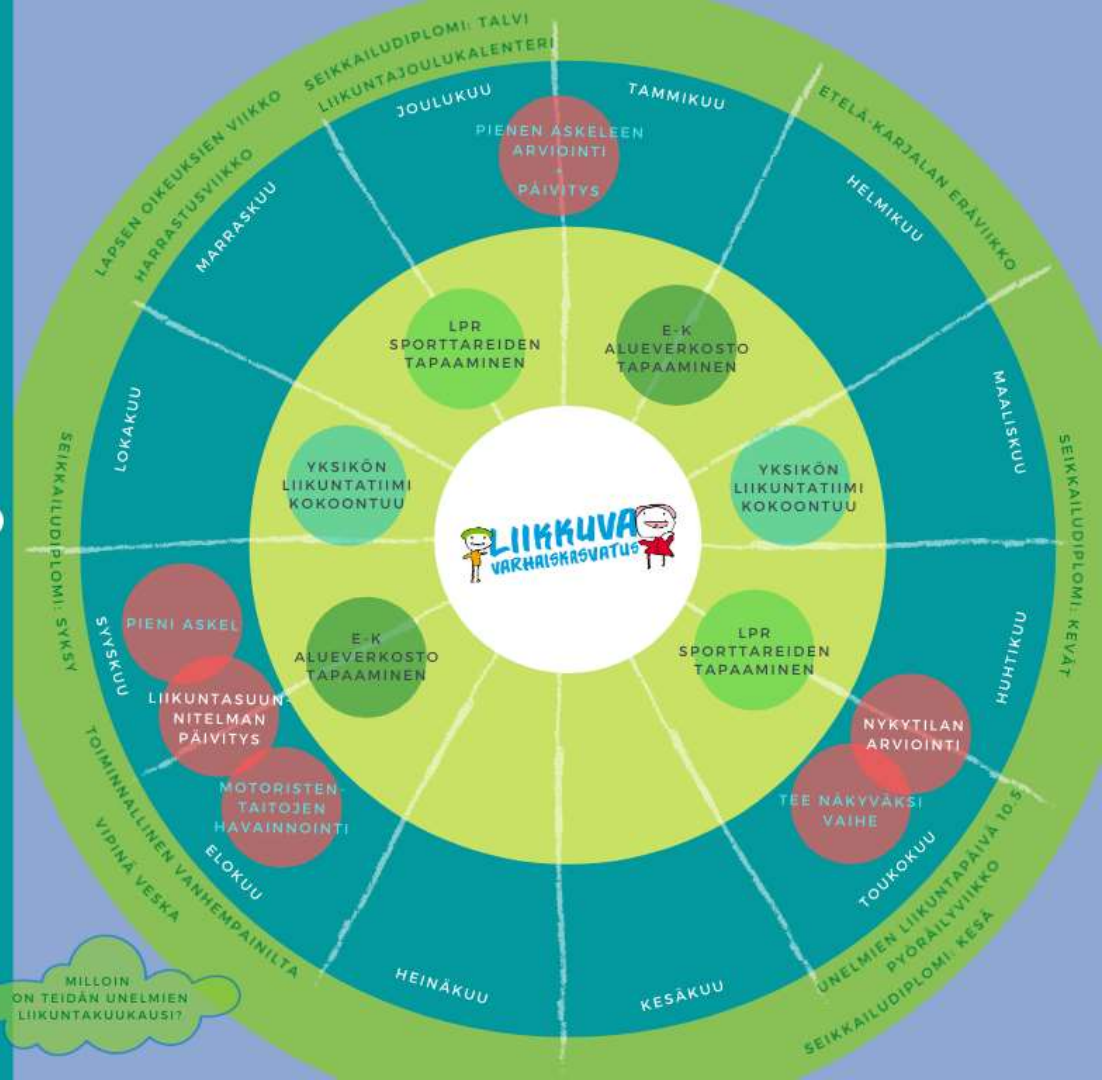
SEIKKAILUDIPLOMI: TALVI
LIIKUNTAJOULUKALENTERI
LAPSEN OIKEUKSIEN VIIKKO
HARRASTUSVIIKKO
ETELÄ-KARJALAN ERÄVIIKKO
SEIKKAILUDIPLOMI: KEVÄT
SEIKKAILUDIPLOMI: SYKSY
TOIMINNALLINEN VANHEMPAINILTA
VIPINÄ VESKA
UNELMIEN LIIKUNTAPÄIVÄ 10.5
PYÖRÄILYVIIKKO
SEIKKAILUDIPLOMI: KESÄ

JOULUKUU
TAMMIKUU
HELMIKUU
MAALISKUU
HUHTIKUU
TOUKOKUU
KESÄKUU
HEINÄKUU
ELOKUU
SYYSKUU
LOKAKUU
MARRASKUU

PIENEN ASKELEEN ARVIOINTI + PÄIVITYS
LPR SPORTTAREIDEN TAPAAMINEN
E-K ALUEVERKOSTO TAPAAMINEN
YKSIKÖN LIIKUNTATIIMI KOKOONTUU
YKSIKÖN LIIKUNTATIIMI KOKOONTUU
LIIKKUVA VARHAISKASVATUS
E-K ALUEVERKOSTO TAPAAMINEN
LPR SPORTTAREIDEN TAPAAMINEN
PIENI ASKEL
LIIKUNTASUUNNITELMAN PÄIVITYS
MOTORISTEN-TAITOJEN HAVAINNOINTI
NYKYTILAN ARVIOINTI
TEE NÄKYVÄKSI VAIHE

MILLOIN ON TEIDÄN UNELMIEN LIIKUNTAKUUKAUSI?